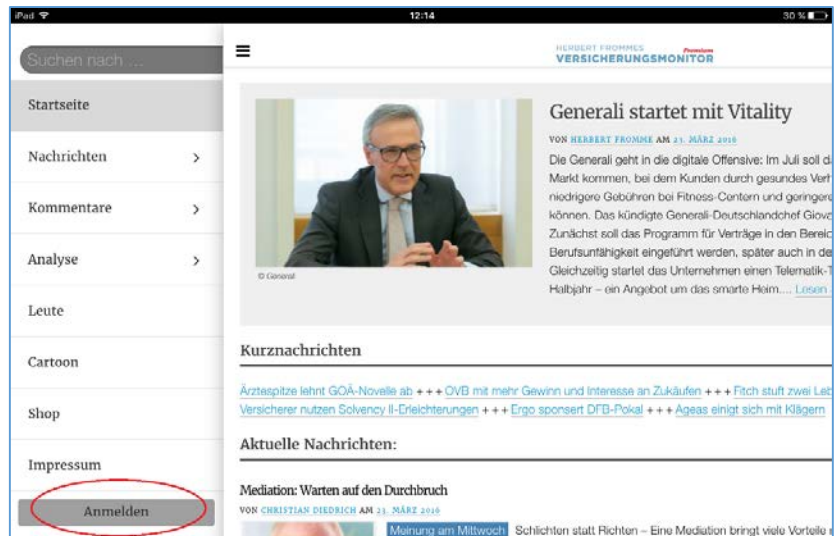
iPad
12:14
30 %

Suchen nach ...

Startseite

Nachrichten

Kommentare

Analyse

Leute

Cartoon

Shop

Impressum

Anmelden

HERBERT FROMMES Premium
VERSICHERUNGSMONITOR

Generali startet mit Vitality

VON HERBERT FROMME AM 23. MÄRZ 2016

Die Generali geht in die digitale Offensive: Im Juli soll d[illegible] Markt kommen, bei dem Kunden durch gesundes Verh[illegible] niedrigere Gebühren bei Fitness-Centern und geringer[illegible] können. Das kündigte Generali-Deutschlandchef Giova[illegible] Zunächst soll das Programm für Verträge in den Bereic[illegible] Berufsunfähigkeit eingeführt werden, später auch in de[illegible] Gleichzeitig startet das Unternehmen einen Telematik-T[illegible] Halbjahr – ein Angebot um das smarte Heim.... Lesen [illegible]

© Generali

Kurznachrichten

Ärztespitze lehnt GOÄ-Novelle ab +++ OVB mit mehr Gewinn und Interesse an Zukäufen +++ Fitch stuft zwei Leb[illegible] Versicherer nutzen Solvency II-Erleichterungen +++ Ergo sponsert DFB-Pokal +++ Ageas einigt sich mit Klägern

Aktuelle Nachrichten:

Mediation: Warten auf den Durchbruch

VON CHRISTIAN DIEDRICH AM 23. MÄRZ 2016

Meinung am Mittwoch Schlichten statt Richten – Eine Mediation bringt viele Vorteile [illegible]